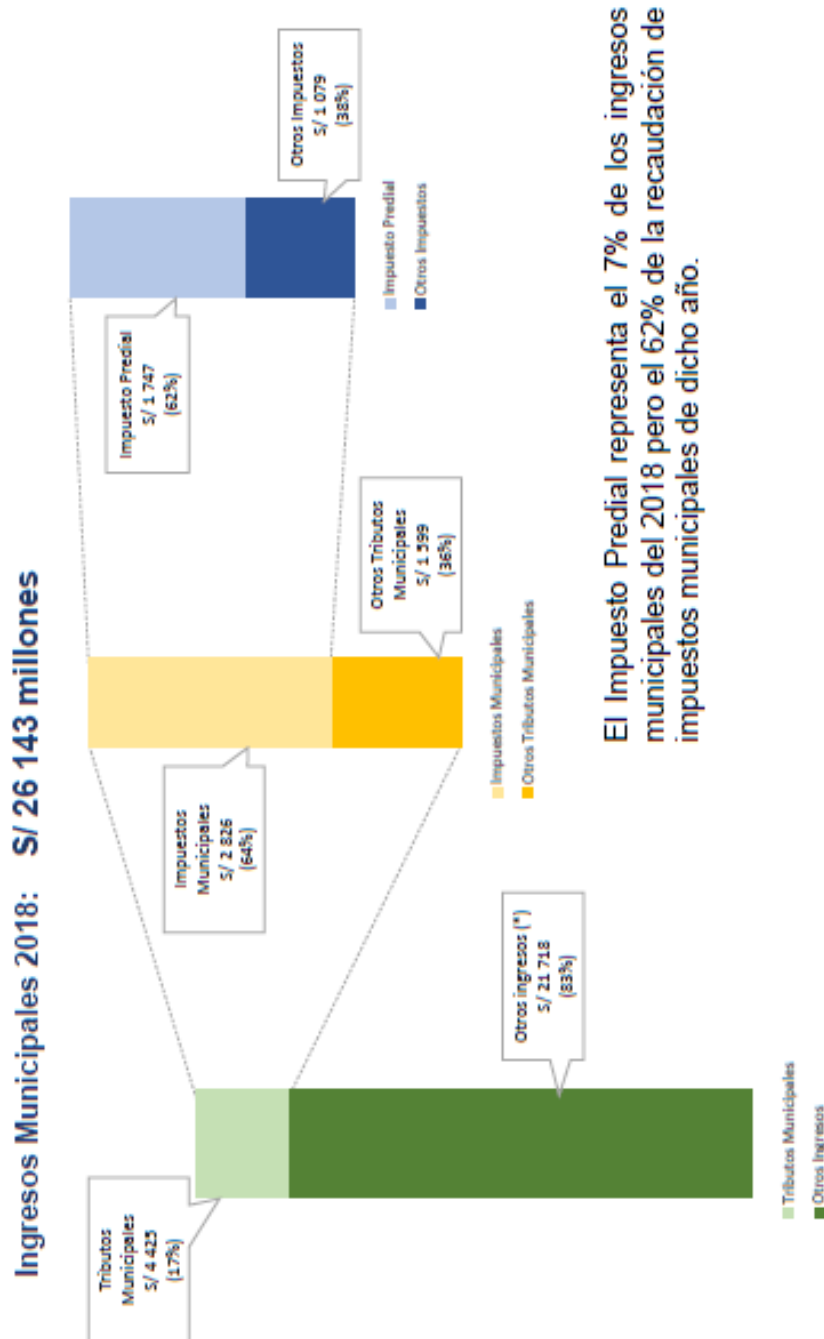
Ingresos Municipales 2018: S/ 26 143 millones

Tributos Municipales
S/ 4 425
(17%)

Otros ingresos (*)
S/ 21 718
(83%)

Tributos Municipales
Otros Ingresos

Impuestos Municipales
S/ 2 826
(64%)

Otros Tributos Municipales
S/ 1 599
(36%)

Impuestos Municipales
Otros Tributos Municipales

Impuesto Predial
S/ 1 747
(62%)

Otros Impuestos
S/ 1 079
(38%)

Impuesto Predial
Otros Impuestos

El Impuesto Predial representa el 7% de los ingresos municipales del 2018 pero el 62% de la recaudación de impuestos municipales de dicho año.